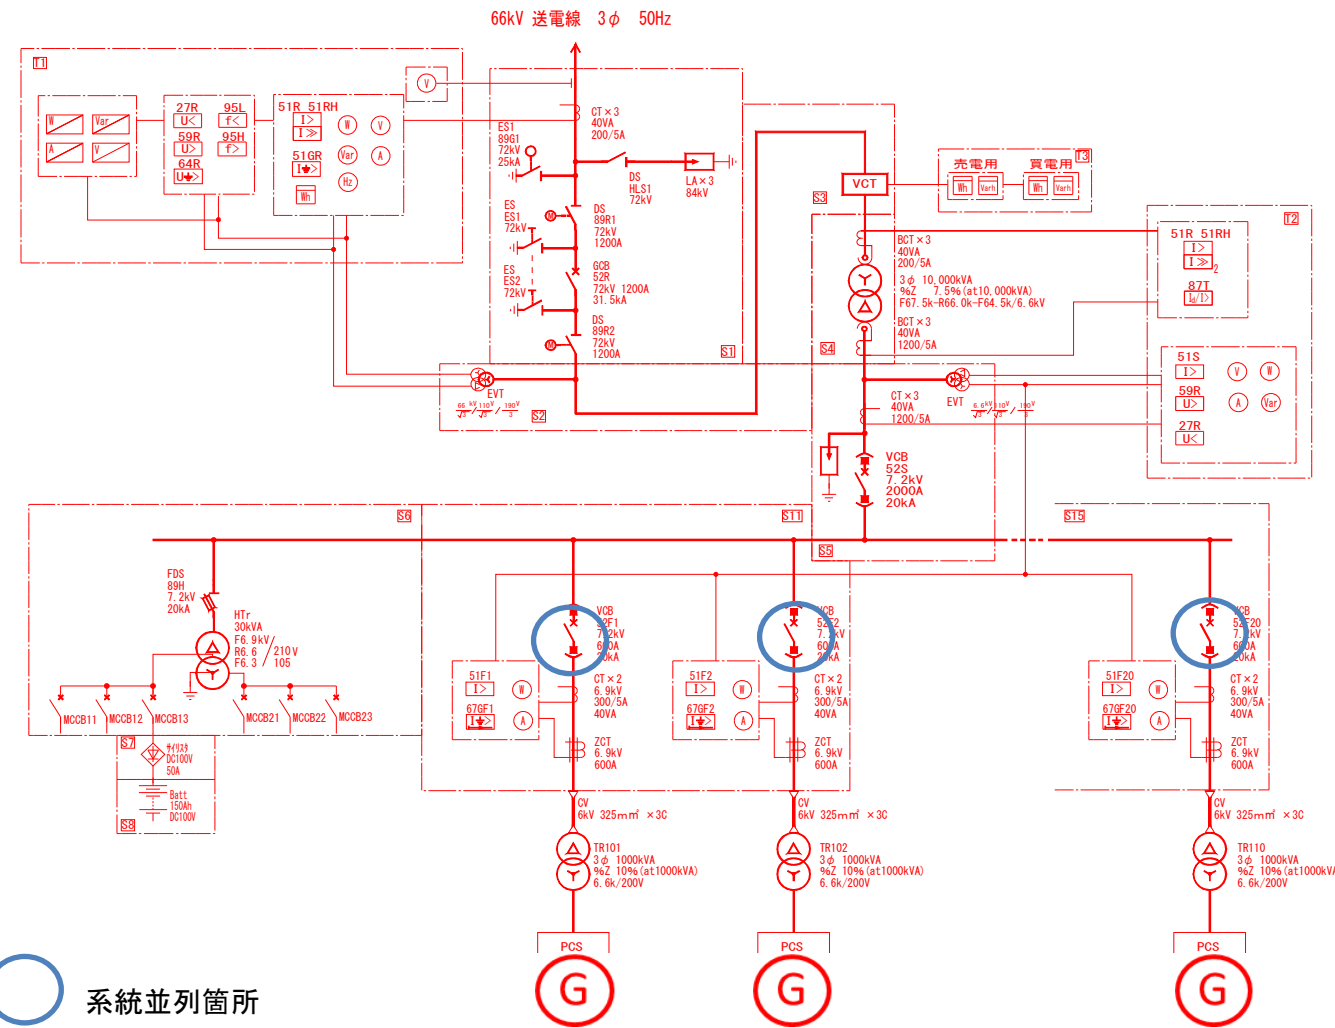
66kV 送電線 3$\phi$ 50Hz

T1

W Var A V

27R U< 95L f< 59R U> 95H f> 64R U⏚>

51R 51RH I> I≫ W V 51GR I⏚> Var A Hz Wh

V

CT×3 40VA 200/5A

ES1 89G1 72kV 25kA

DS HLS1 72kV

LA×3 84kV

ES ES1 72kV

DS 89R1 72kV 1200A

ES ES2 72kV

GCB 52R 72kV 1200A 31.5kA

DS 89R2 72kV 1200A

S1

EVT $\frac{66}{\sqrt{3}}$kV / $\frac{110}{\sqrt{3}}$V / $\frac{190}{3}$V

S2

VCT

S3

売電用 Wh Varh 買電用 Wh Varh T3

BCT×3 40VA 200/5A

3$\phi$ 10,000kVA %Z 7.5% (at10,000kVA) F67.5k-R66.0k-F64.5k/6.6kV

BCT×3 40VA 1200/5A

S4

T2

51R 51RH I> I≫2 87T Id/I>

CT×3 40VA 1200/5A

EVT $\frac{6.6}{\sqrt{3}}$kV / $\frac{110}{\sqrt{3}}$V / $\frac{190}{3}$V

51S I> V W 59R U> A Var 27R U<

VCB 52S 7.2kV 2000A 20kA

S5

S6 S11 S15

FDS 89H 7.2kV 20kA

HTr 30kVA F6.9kV/210V R6.6 F6.3 / 105

MCCB11 MCCB12 MCCB13 MCCB21 MCCB22 MCCB23

S7 サイリスタ DC100V 50A

Batt 150Ah DC100V

S8

VCB 52F1 7.2kV 600A 20kA

51F1 I> W 67GF1 I⏚> A

CT×2 6.9kV 300/5A 40VA

ZCT 6.9kV 600A

VCB 52F2 7.2kV 600A 20kA

51F2 I> W 67GF2 I⏚> A

CT×2 6.9kV 300/5A 40VA

ZCT 6.9kV 600A

VCB 52F20 7.2kV 600A 20kA

51F20 I> W 67GF20 I⏚> A

CT×2 6.9kV 300/5A 40VA

ZCT 6.9kV 600A

CV 6kV 325mm² ×3C

TR101 3$\phi$ 1000kVA %Z 10% (at1000kVA) 6.6k/200V

CV 6kV 325mm² ×3C

TR102 3$\phi$ 1000kVA %Z 10% (at1000kVA) 6.6k/200V

CV 6kV 325mm² ×3C

TR110 3$\phi$ 1000kVA %Z 10% (at1000kV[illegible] 6.6k/200V

PCS G PCS G PCS G

系統並列箇所